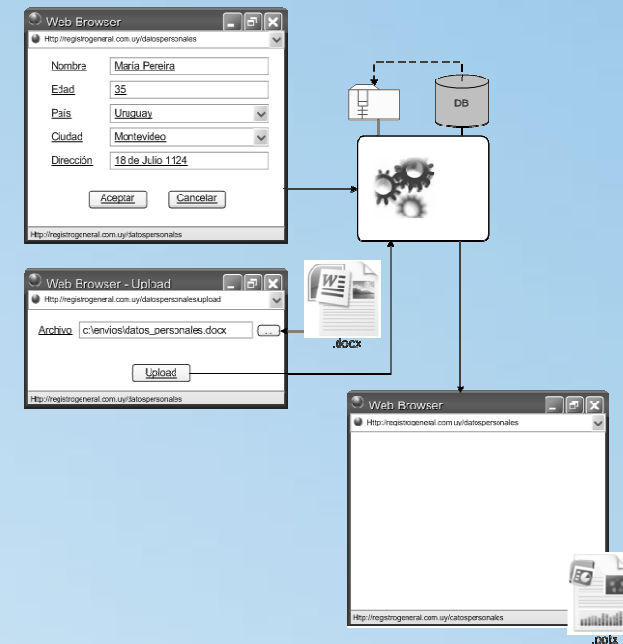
Web Browser
Http://registrogeneral.com.uy/datospersonales
Nombre María Pereira
Edad 35
País Uruguay
Ciudad Montevideo
Dirección 18 de Julio 1124
Aceptar Cancelar
Http://registrogeneral.com.uy/datospersonales

DB

Web Browser - Upload
Http://registrogeneral.com.uy/datospersonalesupload
Archivo c:\envios\datos_personales.docx ...
Upload
Http://registrogeneral.com.uy/datospersonales

.docx

Web Browser
Http://registrogeneral.com.uy/datospersonales
Http://registrogeneral.com.uy/datospersonales

.potx